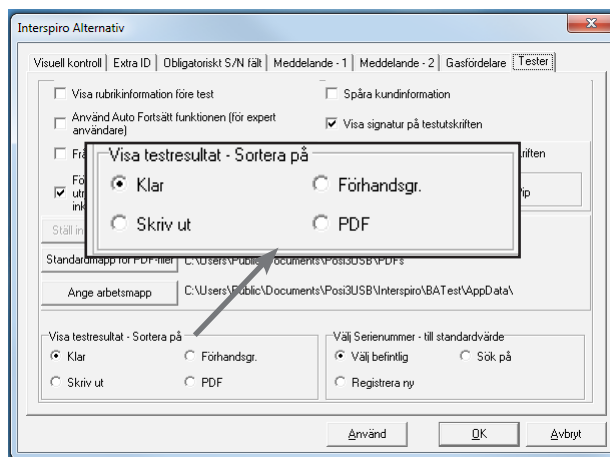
Interspiro Alternativ

Visuell kontroll | Extra ID | Obligatoriskt S/N fält | Meddelande - 1 | Meddelande - 2 | Gasfördelare | Tester

Visa rubrikinformation före test
Spåra kundinformation
Använd Auto Fortsätt funktionen (för expert användare)
Visa signatur på testutskriften
Frå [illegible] riften
Fö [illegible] utr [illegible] ink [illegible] ip
Ställ in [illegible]

Visa testresultat - Sortera på
Klar
Förhandsgr.
Skriv ut
PDF

Standardmapp för PDF-filer C:\Users\Public\Documents\Posi3USB\PDFs
Ange arbetsmapp C:\Users\Public\Documents\Posi3USB\Interspiro\BATest\AppData\

Visa testresultat - Sortera på
Klar
Förhandsgr.
Skriv ut
PDF

Välj Serienummer - till standardvärde
Välj befintlig
Sök på
Registrera ny

Använd
OK
Avbryt